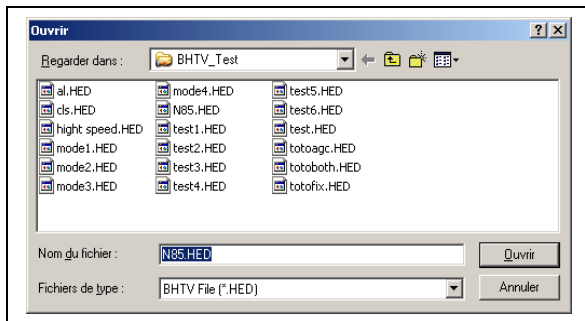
Ouvrir

?

X

Regarder dans :

BHTV_Test

al.HED

cls.HED

hight speed.HED

mode1.HED

mode2.HED

mode3.HED

mode4.HED

N85.HED

test1.HED

test2.HED

test3.HED

test4.HED

test5.HED

test6.HED

test.HED

totoagc.HED

totoboth.HED

totofix.HED

Nom du fichier :

N85.HED

Ouvrir

Fichiers de type :

BHTV File (*.HED)

Annuler